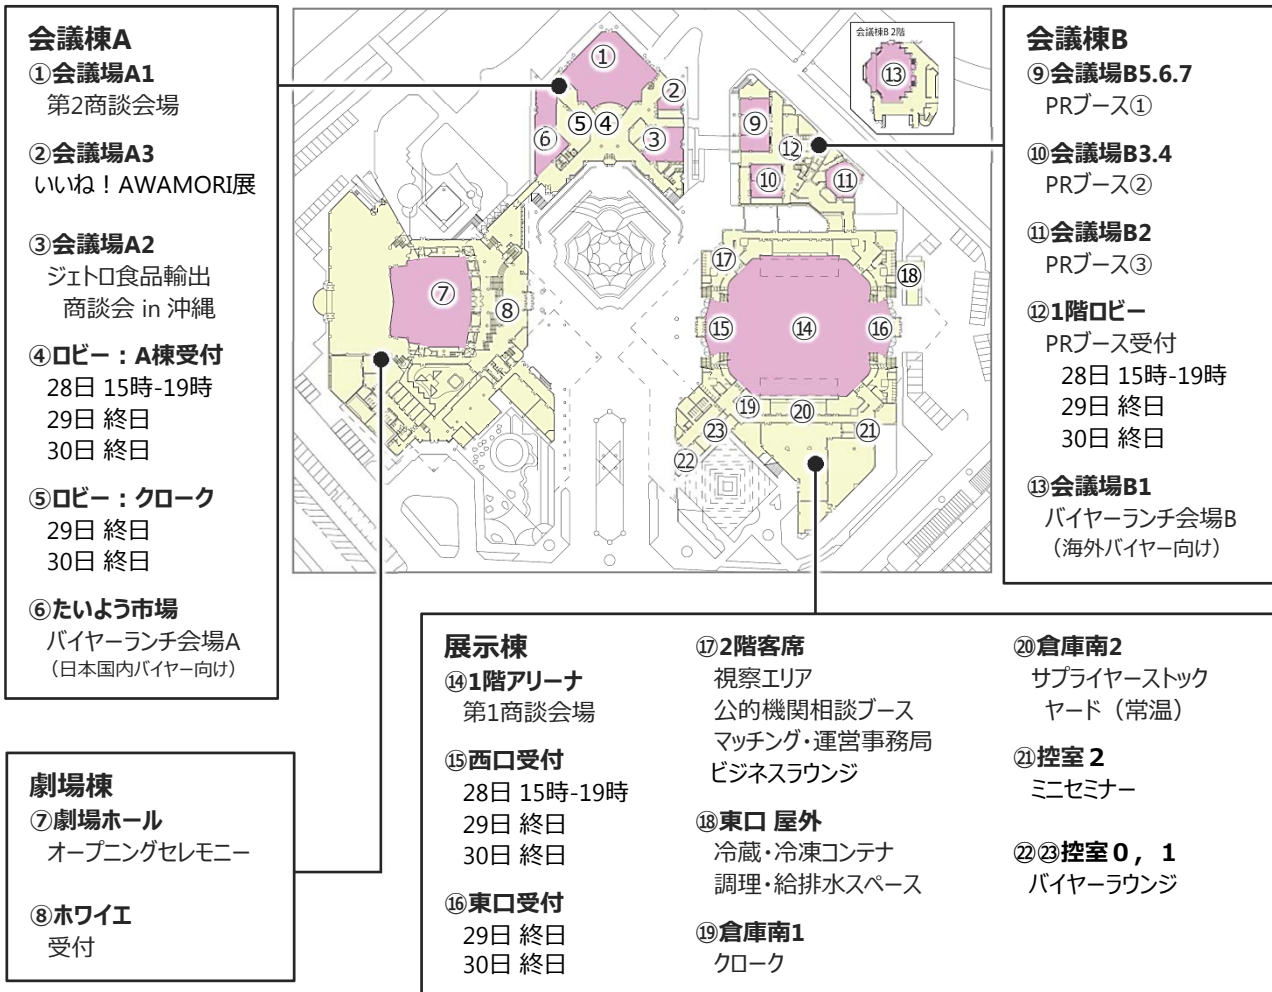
会議棟A
①会議場A1
第2商談会場

②会議場A3
いいね！AWAMORI展

③会議場A2
ジェトロ食品輸出商談会 in 沖縄

④ロビー：A棟受付
28日 15時-19時
29日 終日
30日 終日

⑤ロビー：クローク
29日 終日
30日 終日

⑥たいよう市場
バイヤーランチ会場A
（日本国内バイヤー向け）

劇場棟
⑦劇場ホール
オープニングセレモニー

⑧ホワイエ
受付

会議棟B 2階
⑬

①②③④⑤⑥⑦⑧⑨⑩⑪⑫⑭⑮⑯⑰⑱⑲⑳㉑㉒㉓

会議棟B
⑨会議場B5.6.7
PRブース①

⑩会議場B3.4
PRブース②

⑪会議場B2
PRブース③

⑫1階ロビー
PRブース受付
28日 15時-19時
29日 終日
30日 終日

⑬会議場B1
バイヤーランチ会場B
（海外バイヤー向け）

展示棟
⑭1階アリーナ
第1商談会場

⑮西口受付
28日 15時-19時
29日 終日
30日 終日

⑯東口受付
29日 終日
30日 終日

⑰2階客席
視察エリア
公的機関相談ブース
マッチング・運営事務局
ビジネスラウンジ

⑱東口 屋外
冷蔵・冷凍コンテナ
調理・給排水スペース

⑲倉庫南1
クローク

⑳倉庫南2
サプライヤーストックヤード（常温）

㉑控室２
ミニセミナー

㉒㉓控室０，１
バイヤーラウンジ